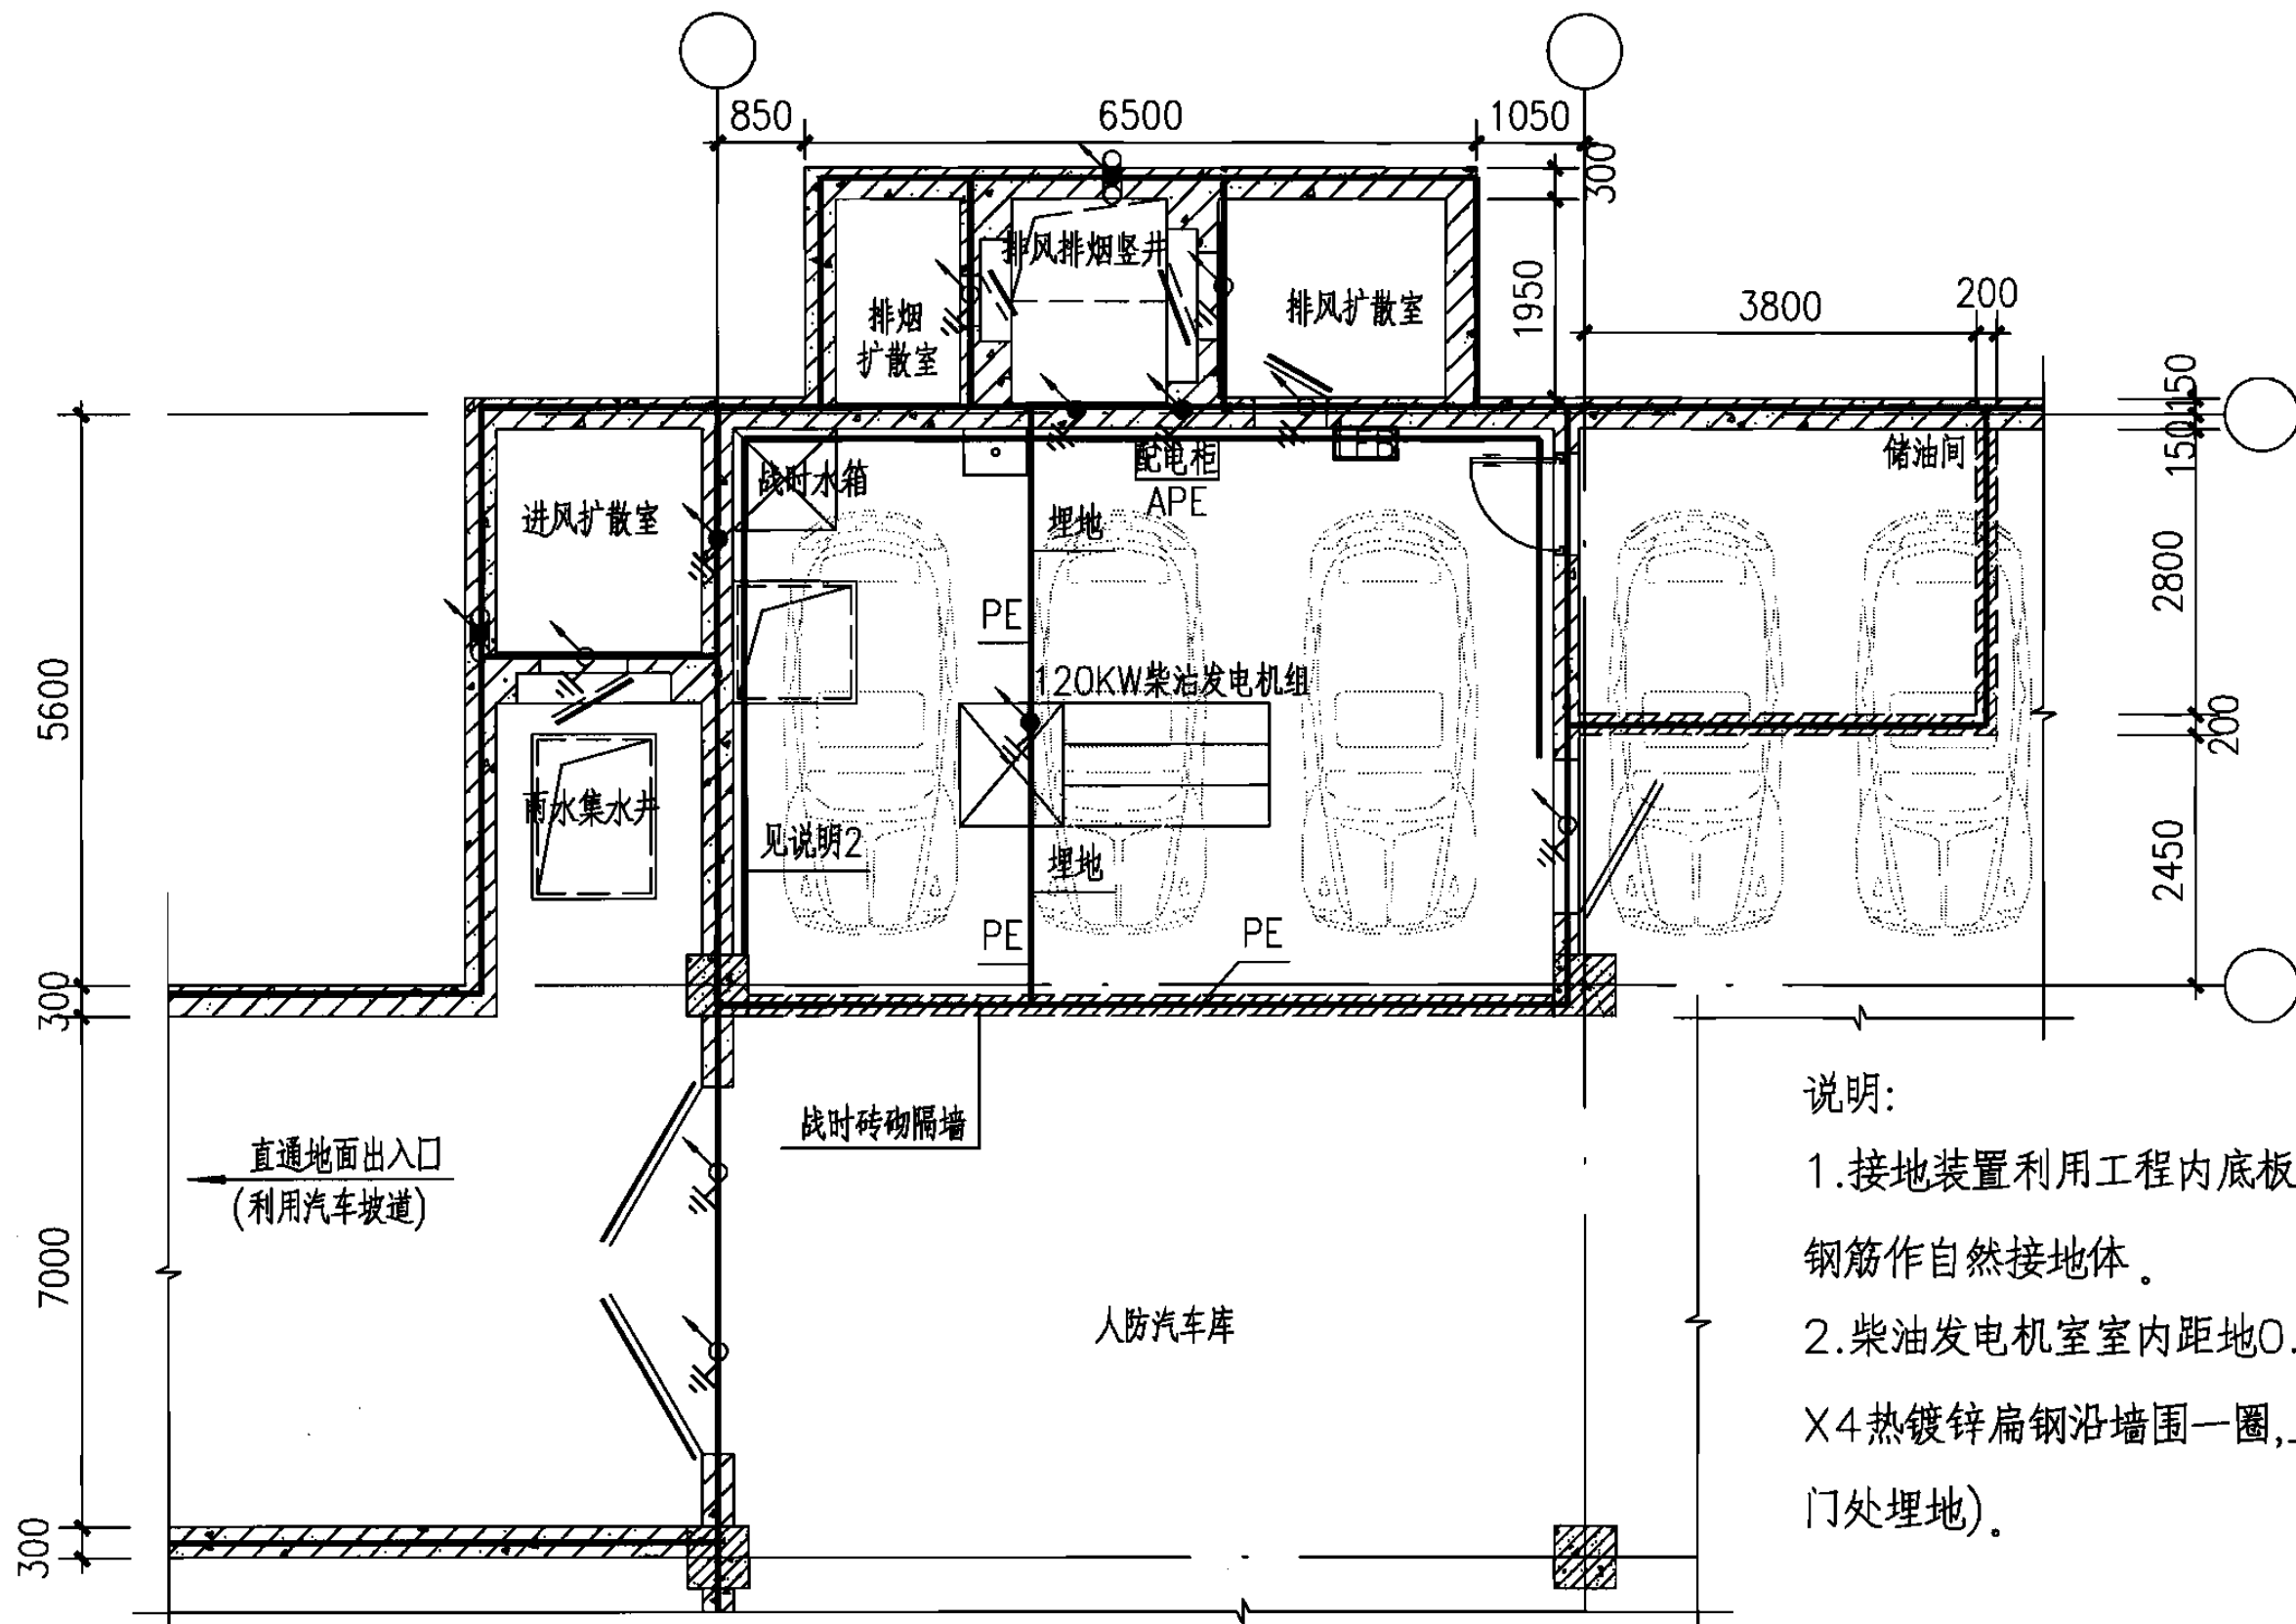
850
6500
1050
300
1950
3800
200
150
150
2800
200
2450
5600
300
7000
300

排烟
扩散室
排风排烟竖井
排风扩散室
储油间
进风扩散室
战时水箱
配电柜
APE
埋地
PE
120KW柴油发电机组
雨水集水井
见说明2
埋地
PE
PE
战时砖砌隔墙
直通地面出入口
(利用汽车坡道)
人防汽车库

说明:
1.接地装置利用工程内底板钢筋作自然接地体。
2.柴油发电机室室内距地0.
X4热镀锌扁钢沿墙围一圈,
门处埋地)。